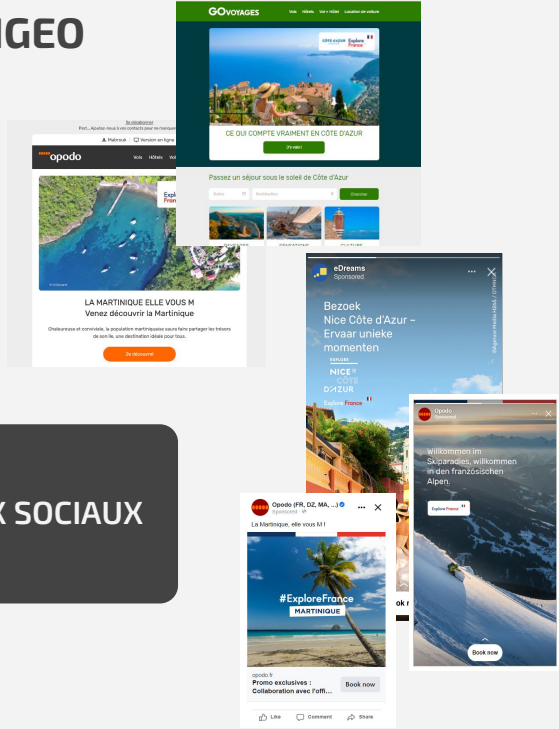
IGEO

GOVOYAGES
Vols Hôtels Vol + Hôtel Location de voiture
CÔTE D'AZUR FRANCE
Explore France
CE QUI COMPTE VRAIMENT EN CÔTE D'AZUR
J'y vais !
Passez un séjour sous le soleil de Côte d'Azur
Départ
Destination
Chercher

Se désabonner
Psst... Ajoutez-nous à vos contacts pour ne manquer
Mabrouk
Version en ligne
opodo
Vols Hôtels Vol
Explore France
LA MARTINIQUE ELLE VOUS M
Venez découvrir la Martinique
Chaleureuse et conviviale, la population martiniquaise saura faire partager les trésors de son île, une destination idéale pour tous.
Je découvre

eDreams
Sponsored
Bezoek Nice Côte d'Azur – Ervaar unieke momenten
EXPLORE
NICE CÔTE D'AZUR
Explore France

Opodo
Sponsored
Willkommen im Skiparadies, willkommen in den französischen Alpen.
Explore France
Book now

X SOCIAUX

Opodo (FR, DZ, MA, ...)
Sponsored
La Martinique, elle vous M !
#ExploreFrance
MARTINIQUE
opodo.fr
Promo exclusives : Collaboration avec l'offi...
Book now
Like
Comment
Share